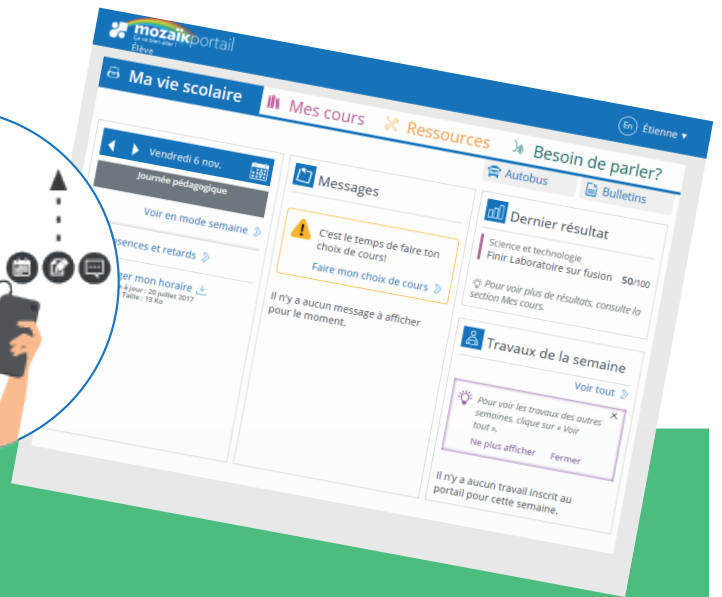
mozaik portail
Ça va bien aller!
Élève

Ma vie scolaire
Mes cours
Ressources
Besoin de parler?
En Étienne

Vendredi 6 nov.
Journée pédagogique
Voir en mode semaine
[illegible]sences et retards
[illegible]ger mon horaire
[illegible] à jour : 20 juillet 2017
Taille : 13 Ko

Messages
C'est le temps de faire ton choix de cours!
Faire mon choix de cours
Il n'y a aucun message à afficher pour le moment.

Autobus
Bulletins

Dernier résultat
Science et technologie
Finir Laboratoire sur fusion 50/100
Pour voir plus de résultats, consulte la section Mes cours.

Travaux de la semaine
Voir tout
Pour voir les travaux des autres semaines, clique sur « Voir tout ».
Ne plus afficher
Fermer
Il n'y a aucun travail inscrit au portail pour cette semaine.